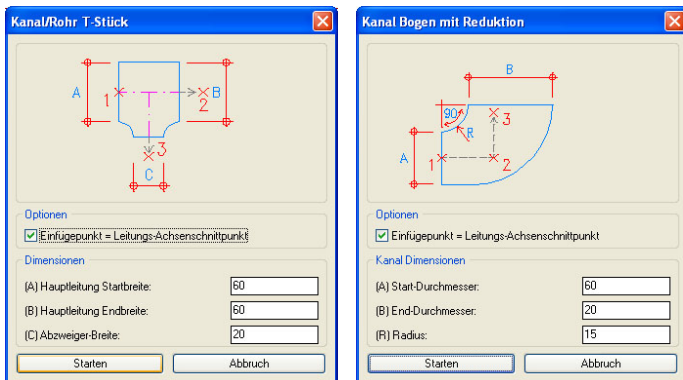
Kanal/Rohr T-Stück

A 1 2 B 3 C

Optionen

Einfügepunkt = Leitungs-Achsenschnittpunkt

Dimensionen

(A) Hauptleitung Startbreite: 60

(B) Hauptleitung Endbreite: 60

(C) Abzweiger-Breite: 20

Starten Abbruch

Kanal Bogen mit Reduktion

B 90 R 3 A 1 2

Optionen

Einfügepunkt = Leitungs-Achsenschnittpunkt

Kanal Dimensionen

(A) Start-Durchmesser: 60

(B) End-Durchmesser: 20

(R) Radius: 15

Starten Abbruch